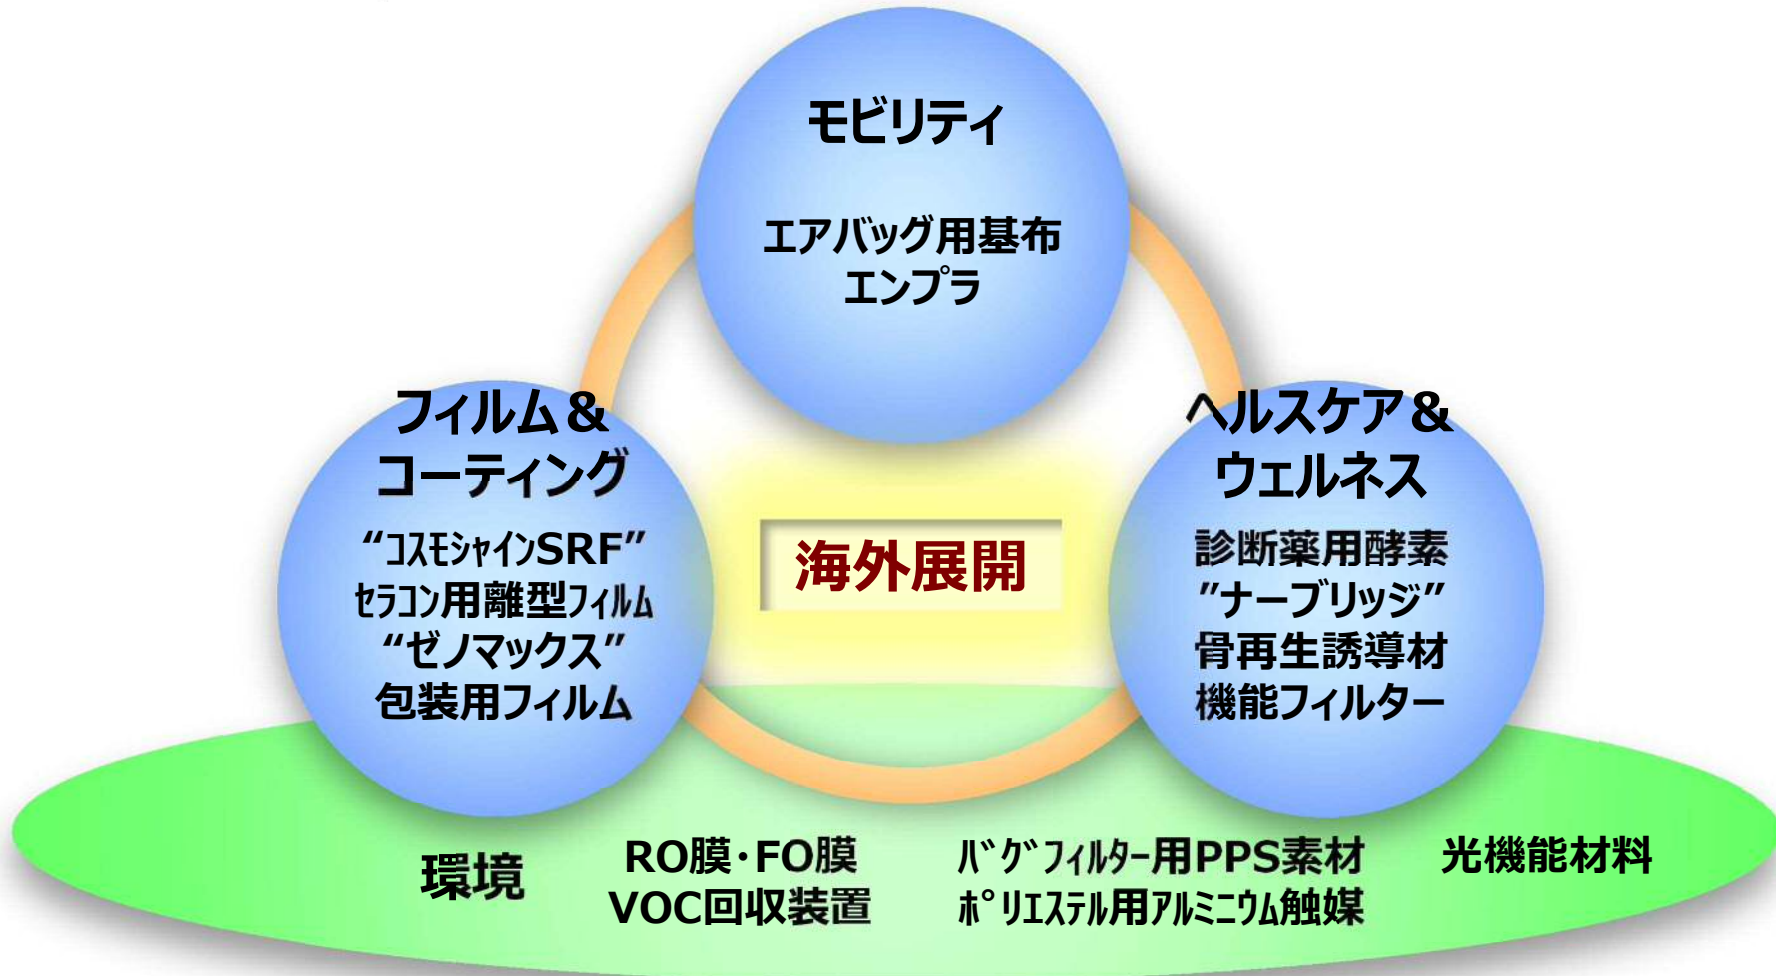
モビリティ

エアバッグ用基布
エンプラ

フィルム＆
コーティング

“ｺｽﾓｼｬｲﾝSRF”
ｾﾗｺﾝ用離型ﾌｨﾙﾑ
“ゼノマックス”
包装用フィルム

海外展開

ヘルスケア＆
ウェルネス

診断薬用酵素
”ナーブリッジ”
骨再生誘導材
機能フィルター

環境

RO膜･FO膜
VOC回収装置

ﾊﾞｸﾞﾌｨﾙﾀｰ用PPS素材
ﾎﾟﾘｴｽﾃﾙ用ｱﾙﾐﾆｳﾑ触媒

光機能材料